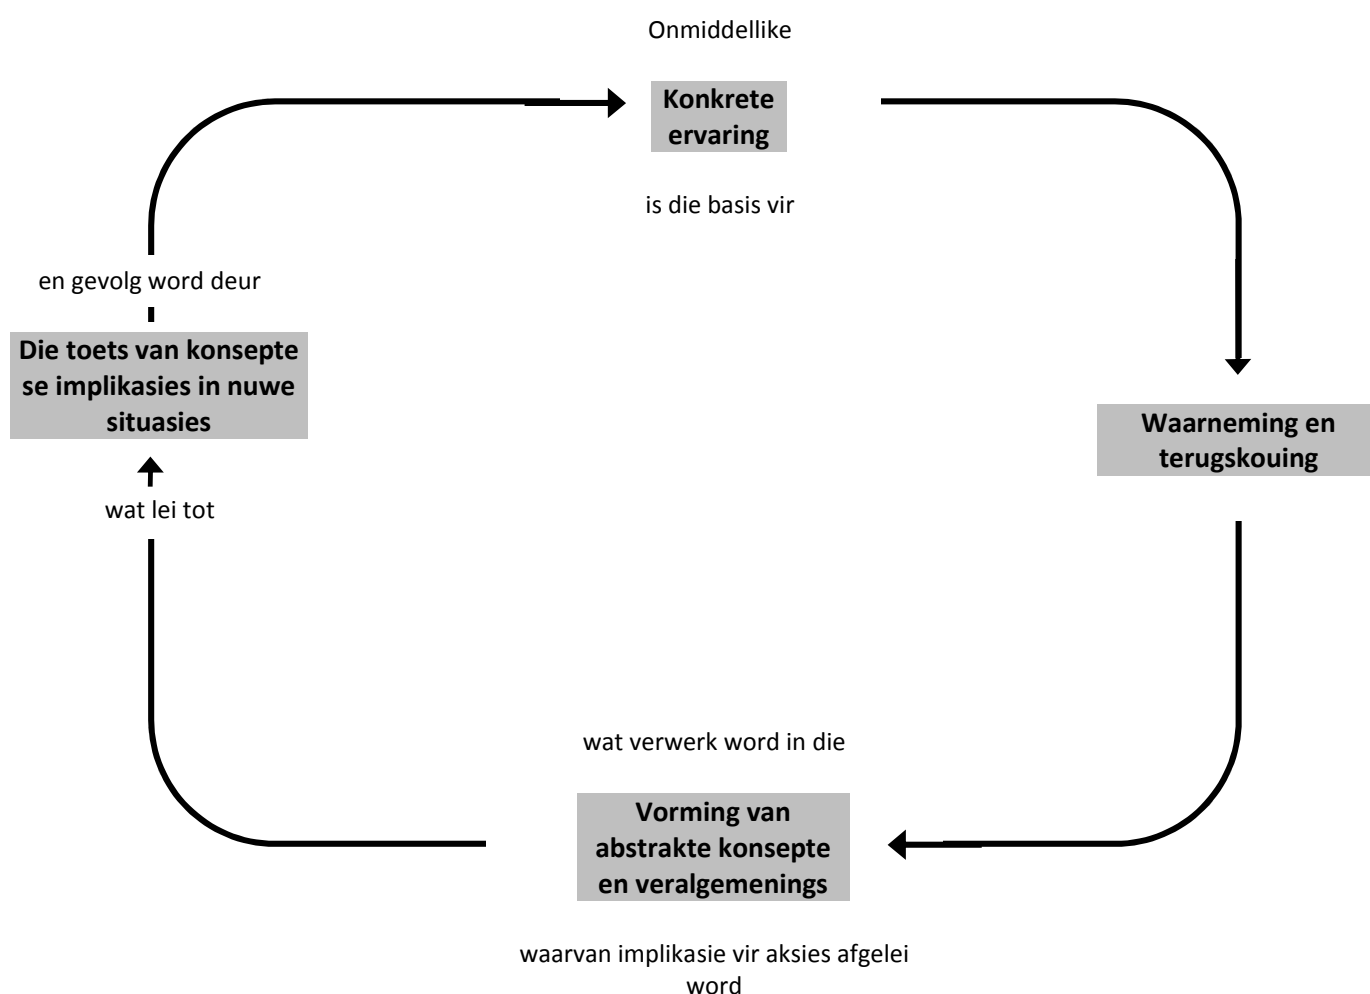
Onmiddellike

**Konkrete ervaring**

is die basis vir

**Waarneming en terugskouing**

wat verwerk word in die

**Vorming van abstrakte konsepte en veralgemenings**

waarvan implikasie vir aksies afgelei word

wat lei tot

**Die toets van konsepte se implikasies in nuwe situasies**

en gevolg word deur